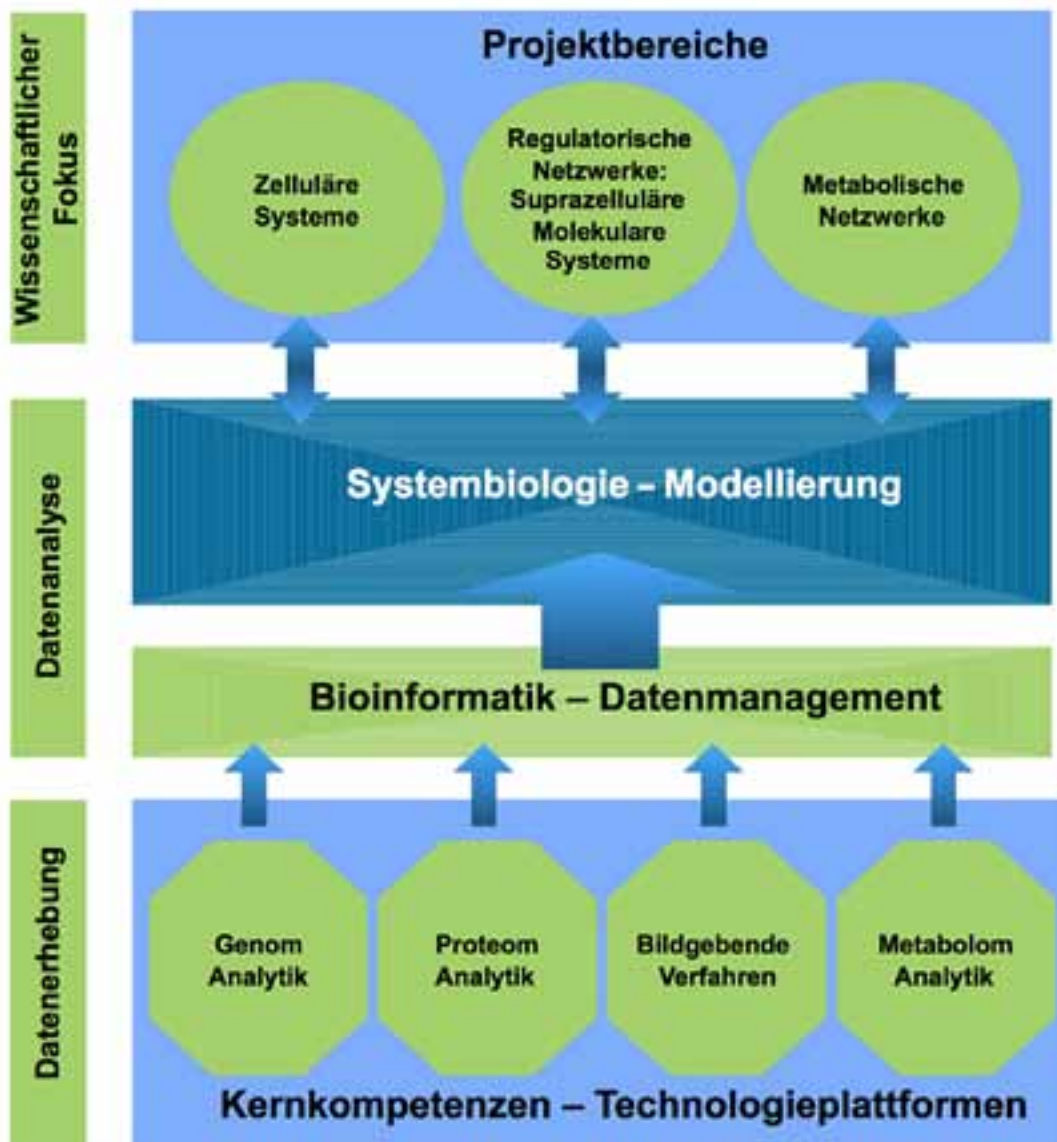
Wissenschaftlicher Fokus

Projektbereiche

Zelluläre Systeme

Regulatorische Netzwerke: Suprazelluläre Molekulare Systeme

Metabolische Netzwerke

Datenanalyse

Systembiologie - Modellierung

Bioinformatik – Datenmanagement

Datenerhebung

Genom Analytik

Proteom Analytik

Bildgebende Verfahren

Metabolom Analytik

Kernkompetenzen – Technologieplattformen